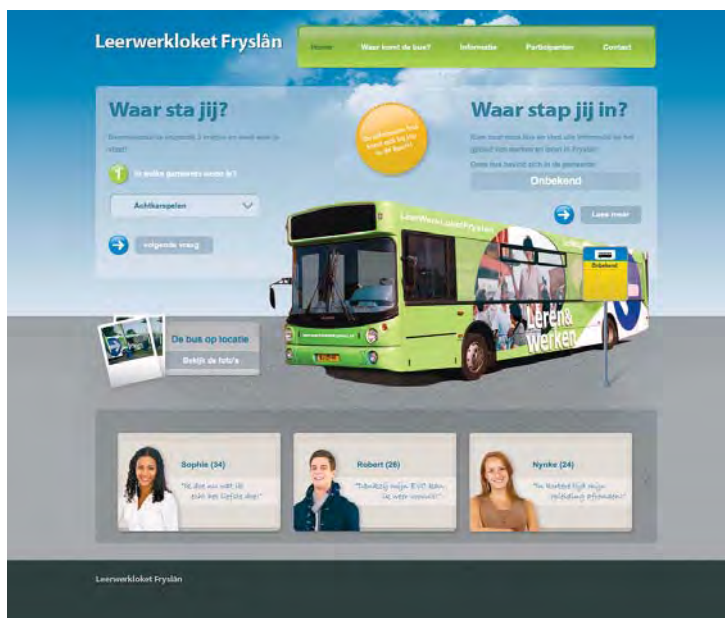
Leerwerkloket Fryslân

Home
Waar komt de bus?
Informatie
Participanten
Contact

Waar sta jij?

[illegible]

1 In welke gemeente woon je?

Achtkarspelen

volgende vraag

De informatie bus komt ook bij jou in de buurt!

Waar stap jij in?

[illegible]

Deze bus bevindt zich in de gemeente:

Onbekend

Lees meer

Onbekend

LeerWerkLoket Fryslân

Leren & Werken

De bus op locatie

Bekijk de foto's

Sophie (34)
"Ik doe nu wat ik echt het liefste doe!"

Robert (26)
"Dankzij mijn EVC kon ik weer verder!"

Nynke (24)
"Ik kan weer mijn opleiding afmaken!"

Leerwerkloket Fryslân